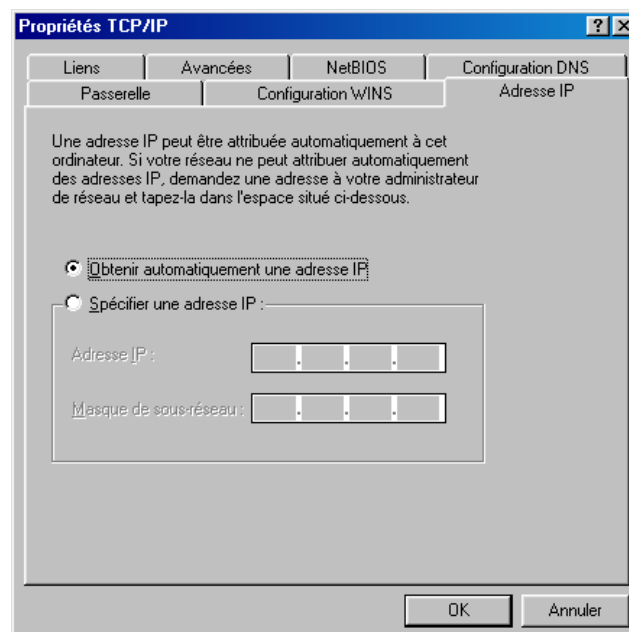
Propriétés TCP/IP

?

Liens | Avancées | NetBIOS | Configuration DNS
Passerelle | Configuration WINS | Adresse IP

Une adresse IP peut être attribuée automatiquement à cet ordinateur. Si votre réseau ne peut attribuer automatiquement des adresses IP, demandez une adresse à votre administrateur de réseau et tapez-la dans l'espace situé ci-dessous.

Obtenir automatiquement une adresse IP

Spécifier une adresse IP :

Adresse IP :

Masque de sous-réseau :

OK

Annuler